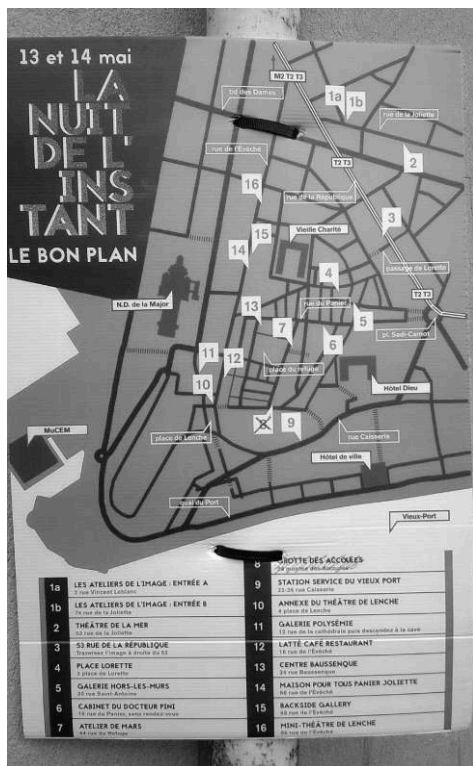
13 et 14 mai

LA NUIT DE L'INSTANT

LE BON PLAN

bd des Dames
M2 T2 T3
1a
1b
rue de la Joliette
rue de l'Evêché
T2 T3
2
16
rue de la République
3
15
Vieille Charité
14
passage de Lorette
4
N.D. de la Major
13
rue du Panier
T2 T3
5
7
pl. Sadi-Carnot
6
11
12
place du refuge
10
Hôtel Dieu
MuCEM
8
9
place de Lenche
rue Caisserie
Hôtel de ville
quai du Port
Vieux-Port

| | | | |
|---|---|---|---|
| 1a | LES ATELIERS DE L'IMAGE : ENTRÉE A 2 rue Vincent Leblanc | 8 | GROTTE DES ACCOULES 29 montée des Accoules |
| 1b | LES ATELIERS DE L'IMAGE : ENTRÉE B 36 rue de la Joliette | 9 | STATION SERVICE DU VIEUX PORT 22-26 rue Caisserie |
| 2 | THÉÂTRE DE LA MER 52 rue de la Joliette | 10 | ANNEXE DU THÉÂTRE DE LENCHE 4 place de Lenche |
| 3 | 53 RUE DE LA RÉPUBLIQUE Traversez l'image à droite du 53 | 11 | GALERIE POLYSÉMIE 12 rue de la cathédrale puis descendre à la cave |
| 4 | PLACE LORETTE 3 place de Lorette | 12 | LATTÉ CAFÉ RESTAURANT 16 rue de l'Évêché |
| 5 | GALERIE HORS-LES-MURS 20 rue Saint-Antoine | 13 | CENTRE BAUSSENQUE 34 rue Baussenque |
| 6 | CABINET DU DOCTEUR FINI 16 rue du Petites, sans rendez-vous | 14 | MAISON POUR TOUS PANIER JOLIETTE 66 rue de l'Évêché |
| 7 | ATELIER DE MARS 44 rue du Refuge | 15 | BACKSIDE GALLERY 45 rue de l'Évêché |
| | | 16 | MINI-THÉÂTRE DE LENCHE 86 rue de l'Évêché |